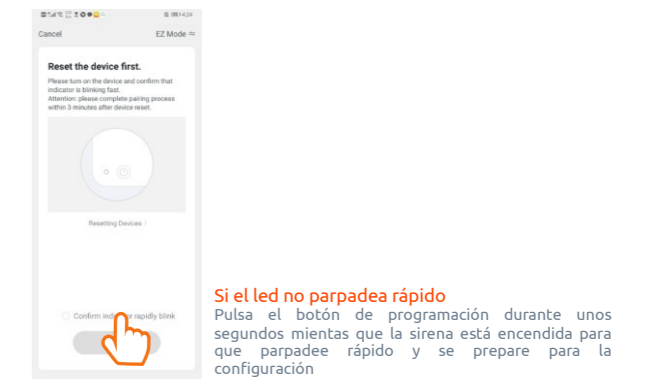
Cancel

EZ Mode ⇌

Reset the device first.

Please turn on the device and confirm that indicator is blinking fast.
Attention: please complete pairing process within 3 minutes after device reset.

Resetting Devices >

Confirm indi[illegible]r rapidly blink

Si el led no parpadea rápido

Pulsa el botón de programación durante unos segundos mientas que la sirena está encendida para que parpadee rápido y se prepare para la configuración